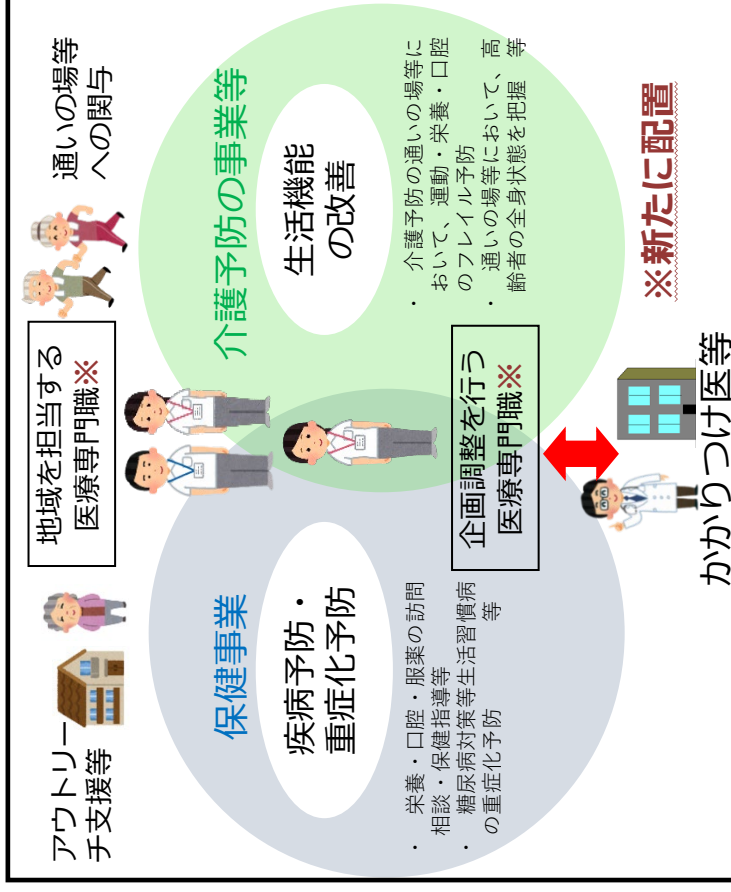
通いの場等への関与

介護予防の事業等

生活機能の改善

・介護予防の通いの場等において、運動・栄養・口腔のフレイル予防
・通いの場等において、高齢者の全身状態を把握

※新たに配置

地域を担当する医療専門職※

企画調整を行う医療専門職※

かかりつけ医等

アウトリーチ支援等

保健事業

疾病予防・重症化予防

・栄養・口腔・服薬の訪問相談・保健指導等
・糖尿病対策等生活習慣病等の重症化予防